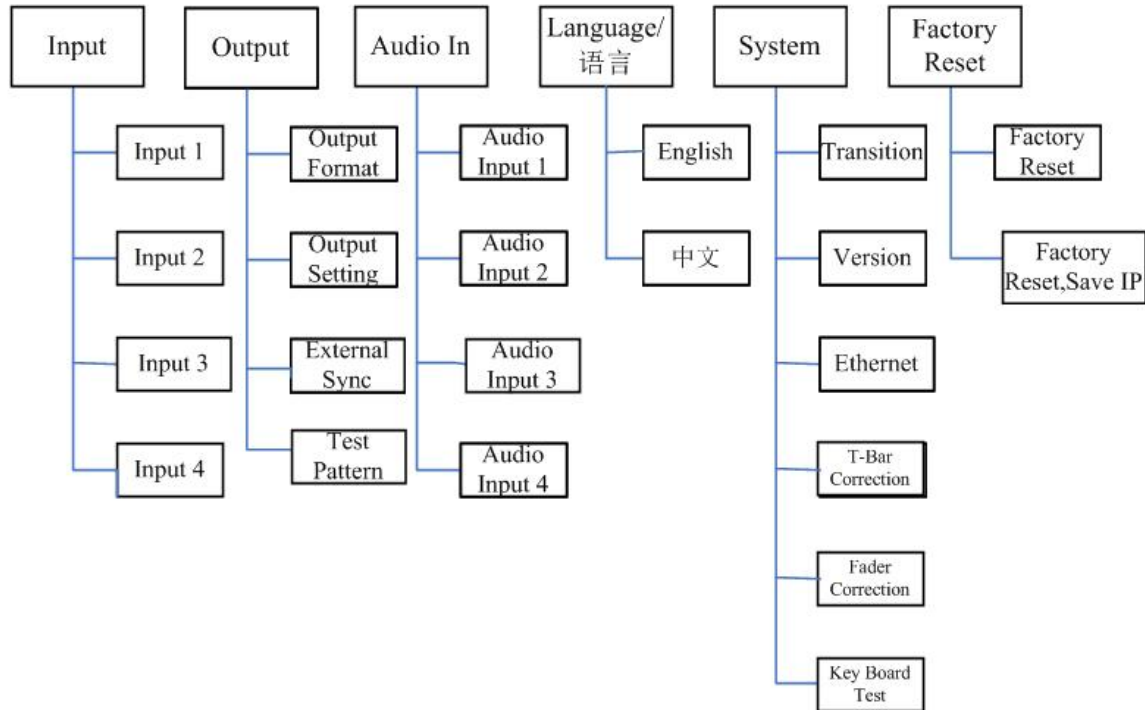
Input

Input 1

Input 2

Input 3

Input 4

Output

Output Format

Output Setting

External Sync

Test Pattern

Audio In

Audio Input 1

Audio Input 2

Audio Input 3

Audio Input 4

Language/ 语言

English

中文

System

Transition

Version

Ethernet

T-Bar Correction

Fader Correction

Key Board Test

Factory Reset

Factory Reset

Factory Reset,Save IP